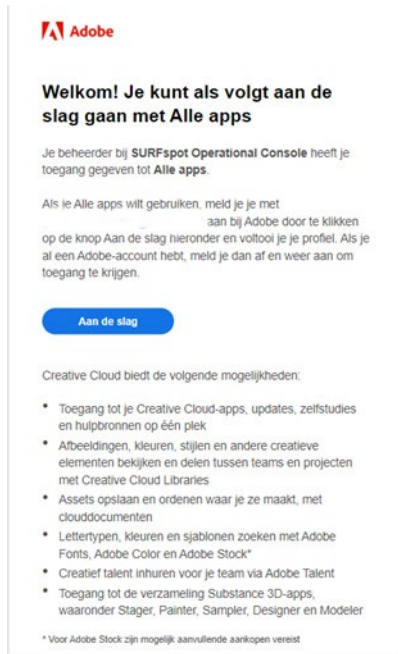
Adobe

Welkom! Je kunt als volgt aan de slag gaan met Alle apps

Je beheerder bij SURFspot Operational Console heeft je toegang gegeven tot Alle apps.

Als je Alle apps wilt gebruiken, meld je je met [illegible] aan bij Adobe door te klikken op de knop Aan de slag hieronder en voltooi je je profiel. Als je al een Adobe-account hebt, meld je dan af en weer aan om toegang te krijgen.

Aan de slag

Creative Cloud biedt de volgende mogelijkheden:

• Toegang tot je Creative Cloud-apps, updates, zelfstudies en hulpbronnen op één plek
• Afbeeldingen, kleuren, stijlen en andere creatieve elementen bekijken en delen tussen teams en projecten met Creative Cloud Libraries
• Assets opslaan en ordenen waar je ze maakt, met clouddocumenten
• Lettertypen, kleuren en sjablonen zoeken met Adobe Fonts, Adobe Color en Adobe Stock*
• Creatief talent inhuren voor je team via Adobe Talent
• Toegang tot de verzameling Substance 3D-apps, waaronder Stager, Painter, Sampler, Designer en Modeler

* Voor Adobe Stock zijn mogelijk aanvullende aankopen vereist